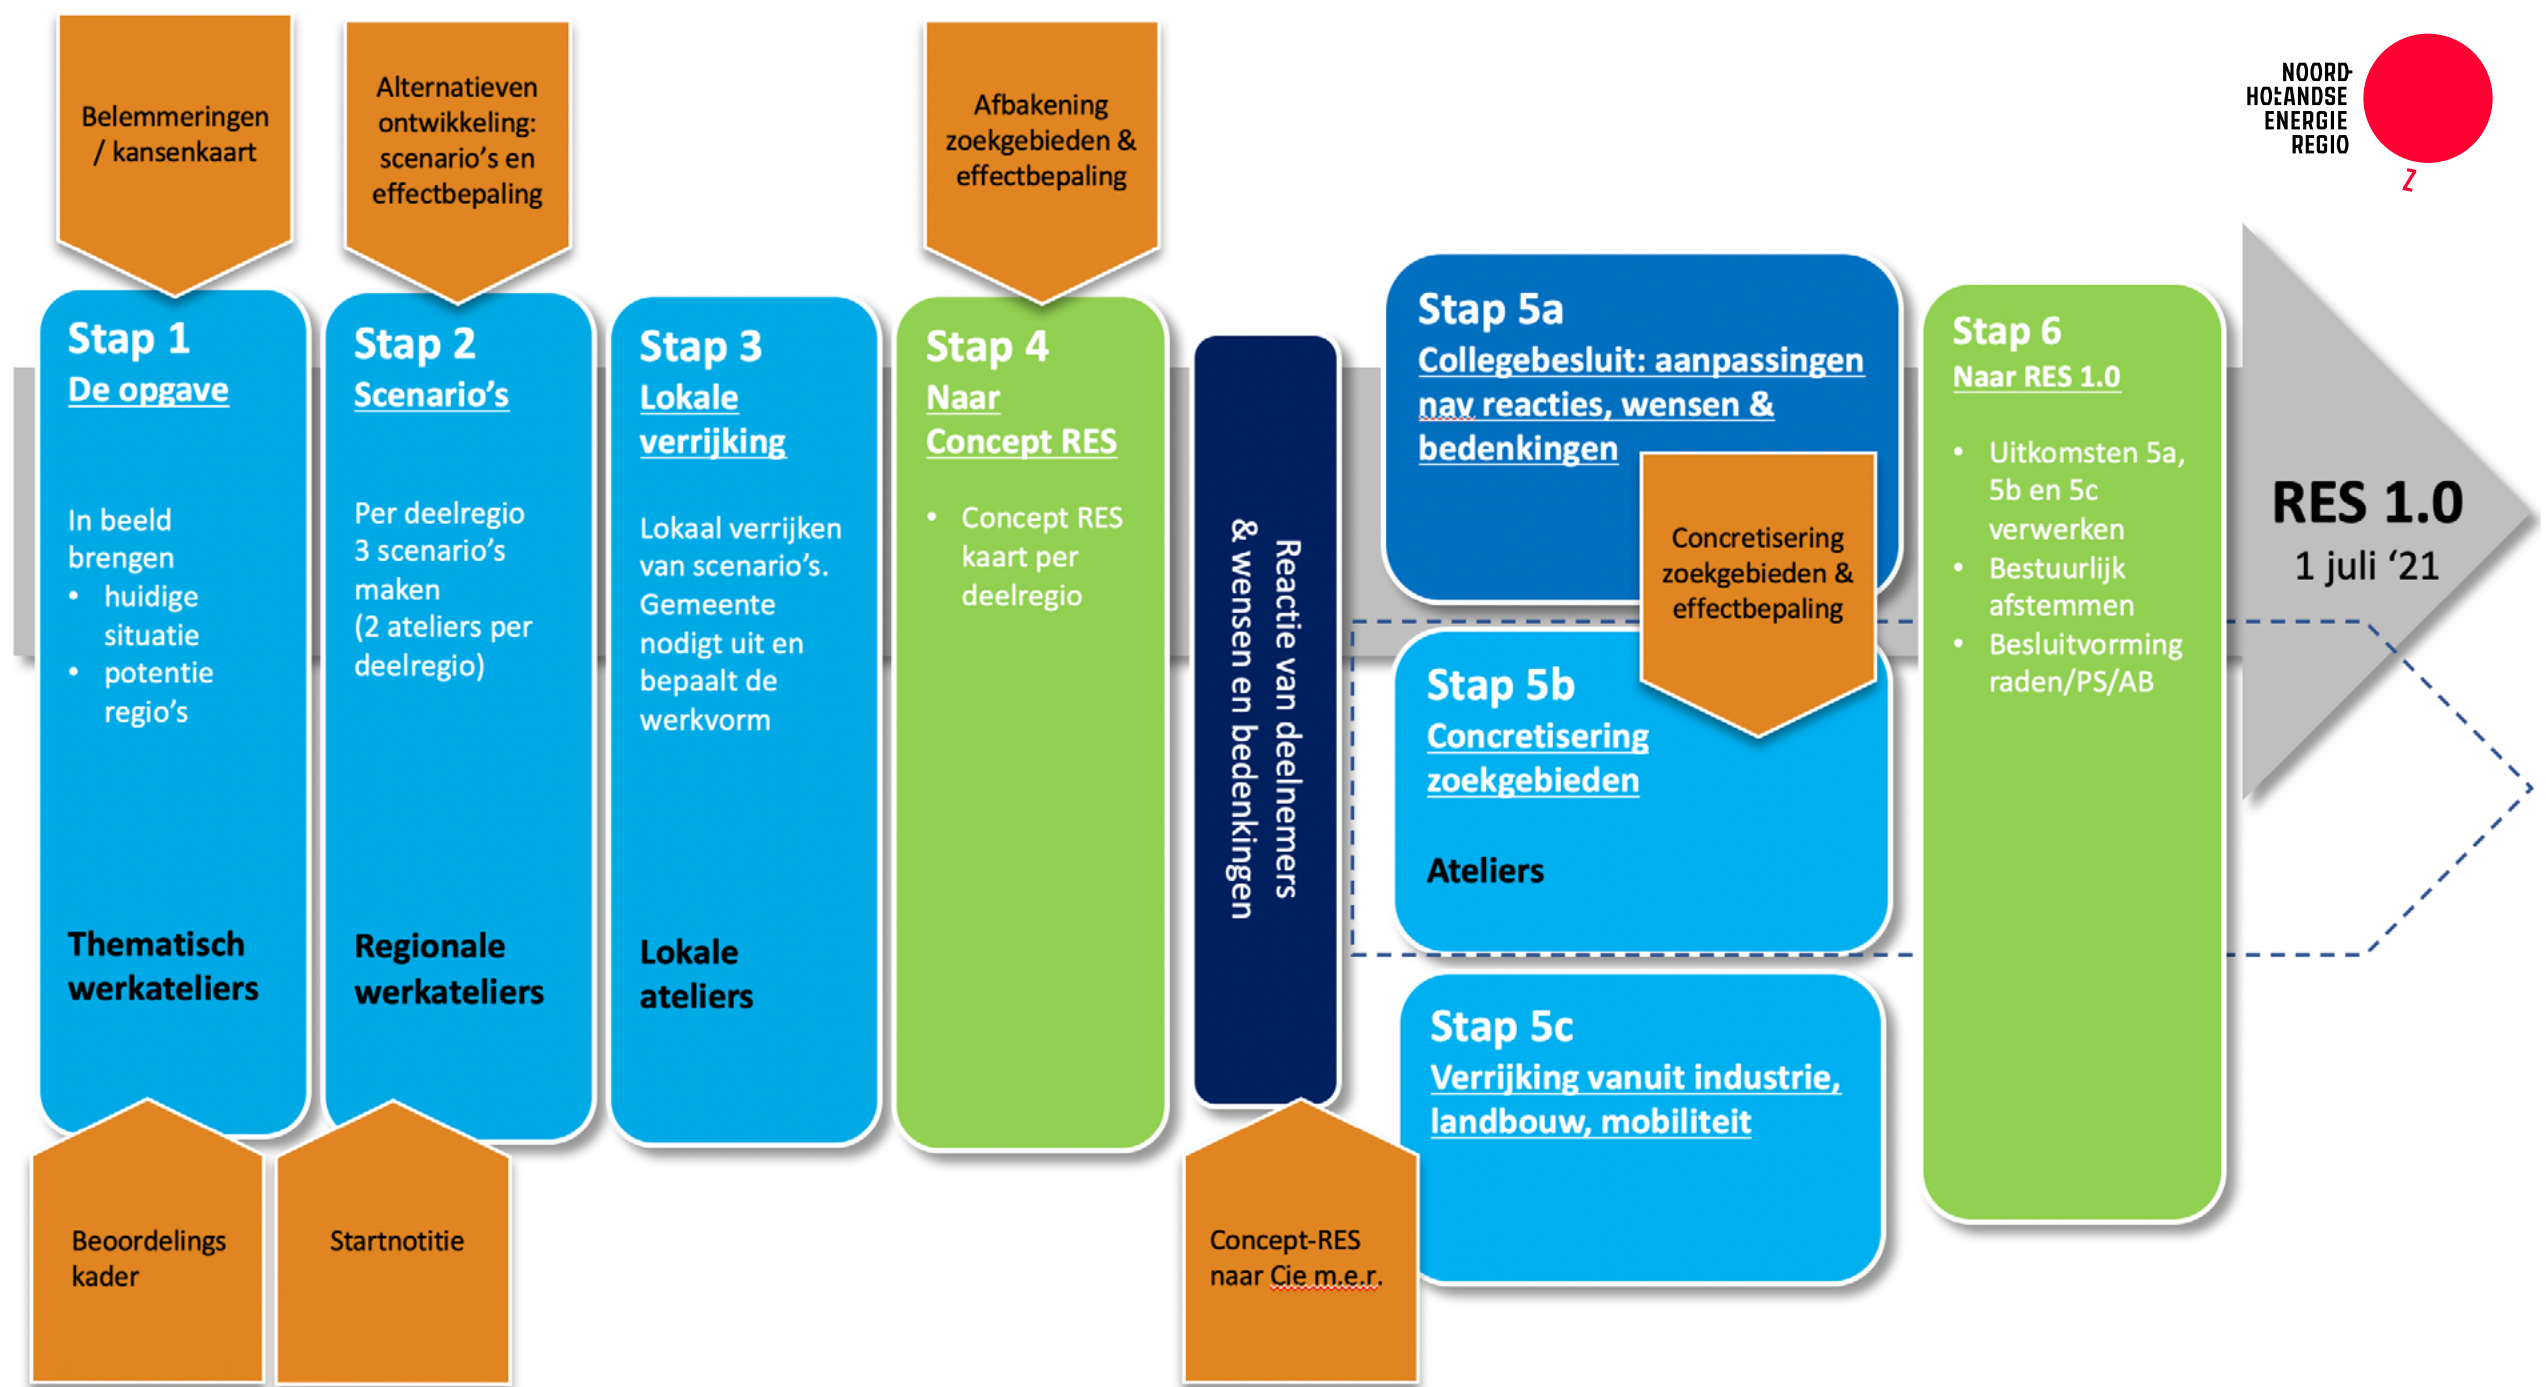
Belemmeringen / kansenkaart

Alternatieven ontwikkeling: scenario's en effectbepaling

Afbakening zoekgebieden & effectbepaling

NOORD-HOLLANDSE ENERGIE REGIO Z

Stap 1
De opgave

In beeld brengen
• huidige situatie
• potentie regio's

Thematisch werkateliers

Stap 2
Scenario's

Per deelregio 3 scenario's maken (2 ateliers per deelregio)

Regionale werkateliers

Stap 3
Lokale verrijking

Lokaal verrijken van scenario's. Gemeente nodigt uit en bepaalt de werkvorm

Lokale ateliers

Stap 4
Naar Concept RES

• Concept RES kaart per deelregio

Reactie van deelnemers & wensen en bedenkingen

Stap 5a
Collegebesluit: aanpassingen nav reacties, wensen & bedenkingen

Concretisering zoekgebieden & effectbepaling

Stap 5b
Concretisering zoekgebieden

Ateliers

Stap 5c
Verrijking vanuit industrie, landbouw, mobiliteit

Stap 6
Naar RES 1.0

• Uitkomsten 5a, 5b en 5c verwerken
• Bestuurlijk afstemmen
• Besluitvorming raden/PS/AB

RES 1.0
1 juli '21

Beoordelings kader

Startnotitie

Concept-RES naar Cie m.e.r.